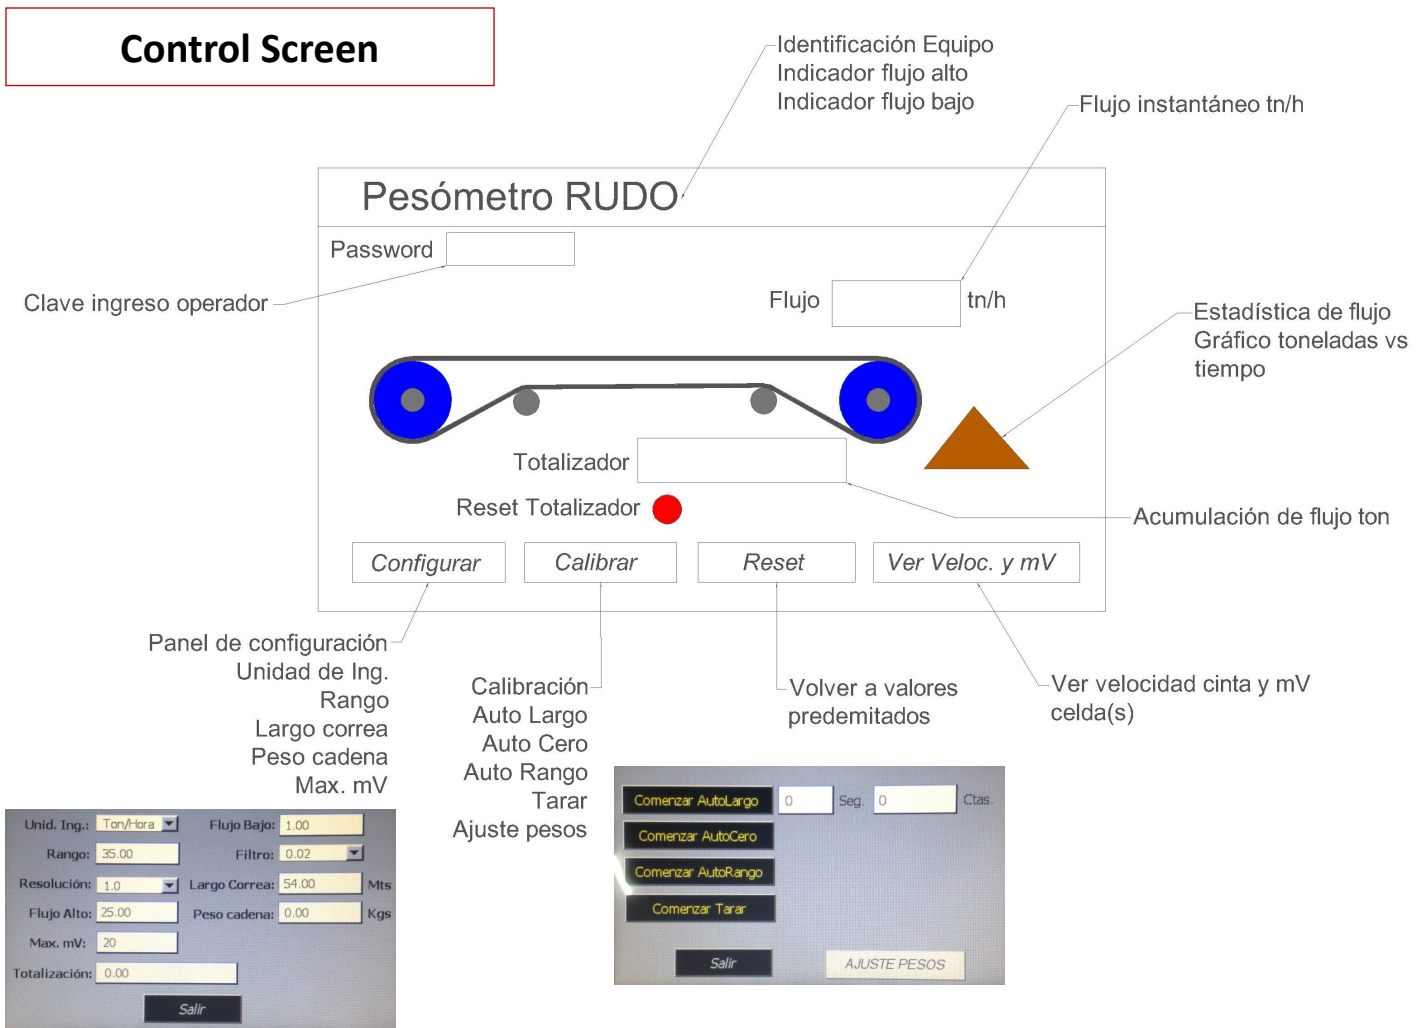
Control Screen

Identificación Equipo
Indicador flujo alto
Indicador flujo bajo

Flujo instantáneo tn/h

Pesómetro RUDO

Password

Clave ingreso operador

Flujo tn/h

Estadística de flujo
Gráfico toneladas vs tiempo

Totalizador

Reset Totalizador

Acumulación de flujo ton

Configurar

Calibrar

Reset

Ver Veloc. y mV

Panel de configuración
Unidad de Ing.
Rango
Largo correa
Peso cadena
Max. mV

Calibración
Auto Largo
Auto Cero
Auto Rango
Tarar
Ajuste pesos

Volver a valores predemitados

Ver velocidad cinta y mV celda(s)

Unid. Ing.: Ton/Hora
Flujo Bajo: 1.00
Rango: 35.00
Filtro: 0.02
Resolución: 1.0
Largo Correa: 54.00 Mts
Flujo Alto: 25.00
Peso cadena: 0.00 Kgs
Max. mV: 20
Totalización: 0.00
Salir

Comenzar AutoLargo 0 Seg. 0 Ctas.
Comenzar AutoCero
Comenzar AutoRango
Comenzar Tarar
Salir
AJUSTE PESOS